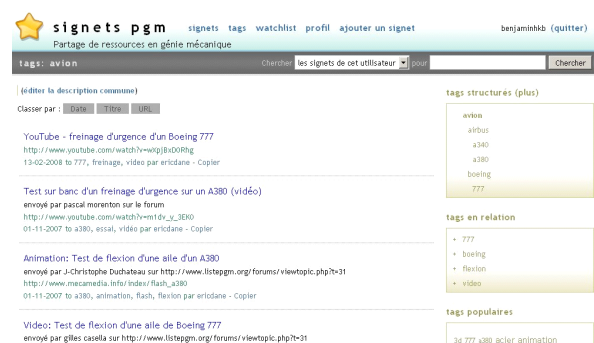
signets pgm signets tags watchlist profil ajouter un signet benjaminhkb (quitter)
Partage de ressources en génie mécanique

tags: avion Chercher les signets de cet utilisateur pour Chercher

(éditer la description commune)

Classer par : Date Titre URL

YouTube - freinage d'urgence d'un Boeing 777
http://www.youtube.com/watch?v=wXpjBxDORhg
13-02-2008 to 777, freinage, video par ericdane - Copier

Test sur banc d'un freinage d'urgence sur un A380 (vidéo)
envoyé par pascal morenton sur le forum
http://www.youtube.com/watch?v=m1dv_y_3EK0
01-11-2007 to a380, essai, video par ericdane - Copier

Animation: Test de flexion d'une aile d'un A380
envoyé par J-Christophe Duchateau sur http://www.listepgm.org/forums/viewtopic.php?t=31
http://www.mecamedia.info/index/flash_a380
01-11-2007 to a380, animation, flash, flexion par ericdane - Copier

Video: Test de flexion d'une aile de Boeing 777
envoyé par gilles casella sur http://www.listepgm.org/forums/viewtopic.php?t=31

tags structurés (plus)
avion
airbus
a340
a380
boeing
777

tags en relation
+ 777
+ boeing
+ flexion
+ video

tags populaires
3d 777 a380 acier animation